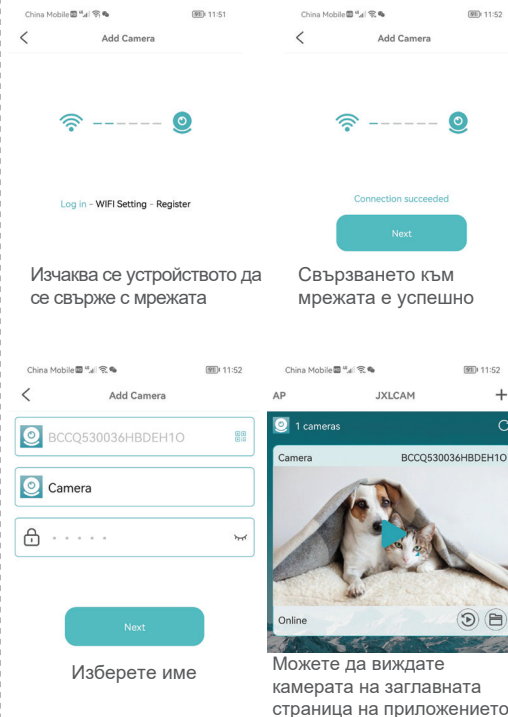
China Mobile 11:51

Add Camera

Log in - WIFI Setting - Register

Изчаква се устройството да се свърже с мрежата

China Mobile 11:52

Add Camera

Connection succeeded

Next

Свързването към мрежата е успешно

China Mobile 11:52

Add Camera

BCCQ530036HBDEH1O

Camera

Next

Изберете име

China Mobile 11:52

AP JXLCAM +

1 cameras

Camera BCCQ530036HBDEH1O

Online

Можете да виждате камерата на заглавната страница на приложението